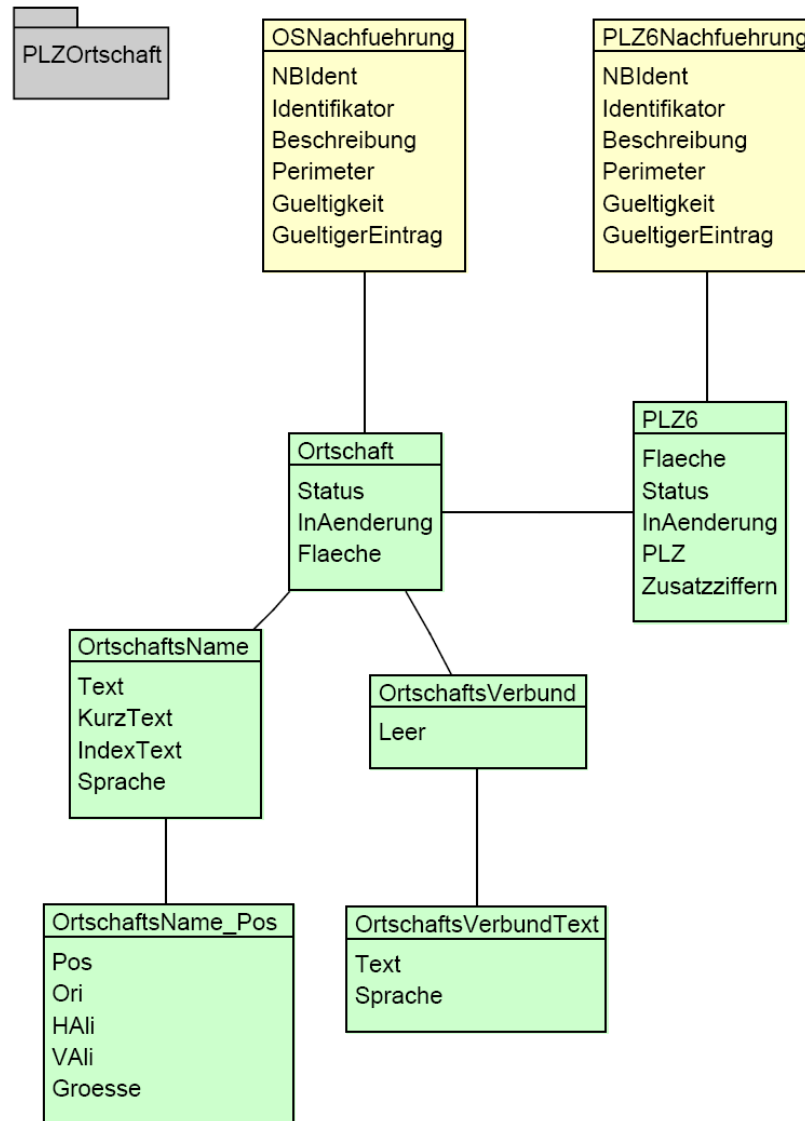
PLZOrtschaft

OSNachfuehrung
NBIdent
Identifikator
Beschreibung
Perimeter
Gueltigkeit
GueltigerEintrag

PLZ6Nachfuehrung
NBIdent
Identifikator
Beschreibung
Perimeter
Gueltigkeit
GueltigerEintrag

Ortschaft
Status
InAenderung
Flaeche

PLZ6
Flaeche
Status
InAenderung
PLZ
Zusatzziffern

OrtschaftsName
Text
KurzText
IndexText
Sprache

OrtschaftsVerbund
Leer

OrtschaftsName_Pos
Pos
Ori
HAli
VAli
Groesse

OrtschaftsVerbundText
Text
Sprache